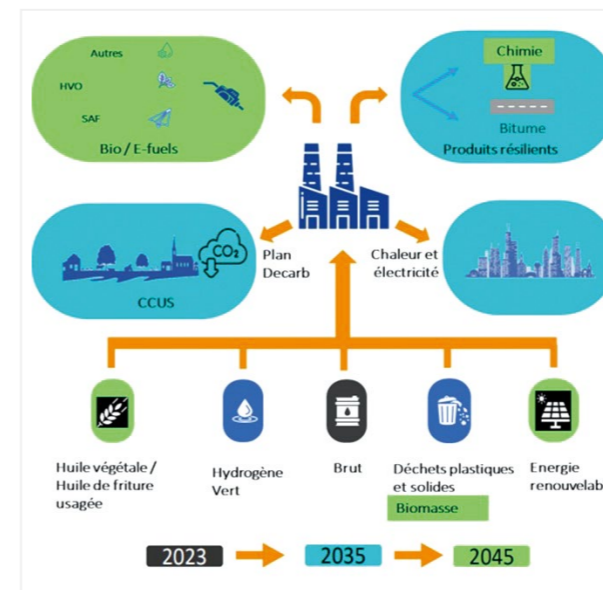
Autres

HVO

SAF

Bio / E-fuels

Chimie

Bitume

Produits résilients

$CO_2$

CCUS

Plan Decarb

Chaleur et électricité

Huile végétale / Huile de friture usagée

Hydrogène Vert

Brut

Déchets plastiques et solides

Biomasse

Energie renouvelab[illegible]

2023

2035

2045